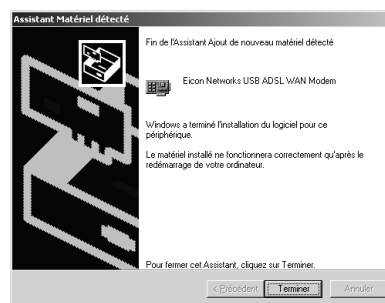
Assistant Matériel détecté

Fin de l'Assistant Ajout de nouveau matériel détecté

Eicon Networks USB ADSL WAN Modem

Windows a terminé l'installation du logiciel pour ce périphérique.

Le matériel installé ne fonctionnera correctement qu'après le redémarrage de votre ordinateur.

Pour fermer cet Assistant, cliquez sur Terminer.

< Précédent Terminer Annuler